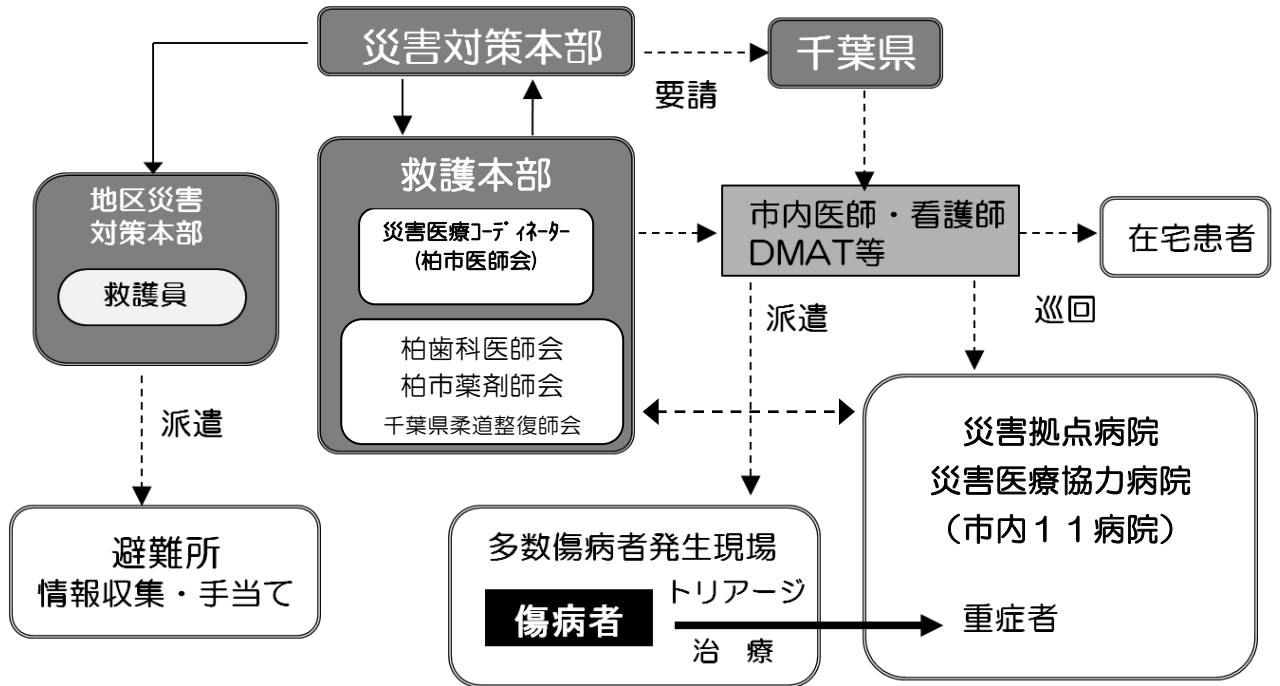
災害対策本部

要請

千葉県

地区災害対策本部

救護員

救護本部

災害医療ｺｰﾃﾞｨﾈｰﾀｰ（柏市医師会）

柏歯科医師会
柏市薬剤師会
千葉県柔道整復師会

市内医師・看護師
DMAT等

在宅患者

派遣

巡回

派遣

避難所
情報収集・手当て

多数傷病者発生現場

傷病者

トリアージ

治　療

災害拠点病院
災害医療協力病院
（市内１１病院）

重症者